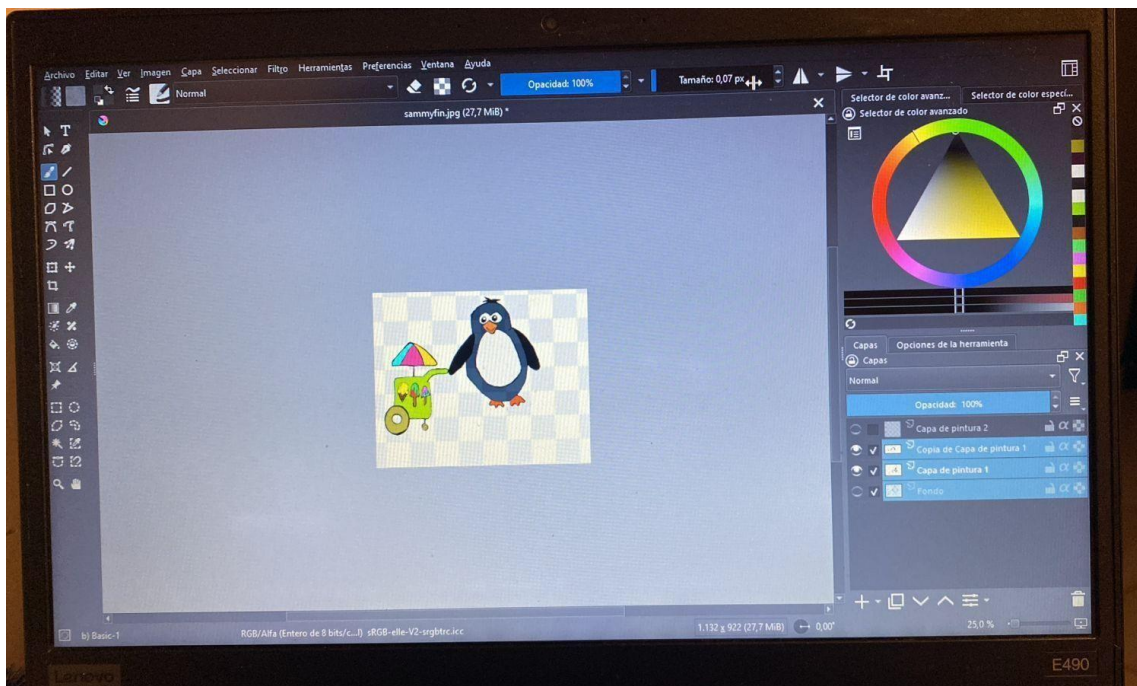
Archivo Editar Ver Imagen Capa Seleccionar Filtro Herramientas Preferencias Ventana Ayuda

Normal

Opacidad: 100%

Tamaño: 0,07 px

sammyfin.jpg (27,7 MiB) *

Selector de color avanz...

Selector de color especí...

Selector de color avanzado

Capas

Opciones de la herramienta

Capas

Normal

Opacidad: 100%

Capa de pintura 2

Copia de Capa de pintura 1

Capa de pintura 1

Fondo

b) Basic-1

RGB/Alfa (Entero de 8 bits/c...l) sRGB-elle-V2-srgbtrc.icc

1.132 x 922 (27,7 MiB)

0,00°

25,0 %

Lenovo

E490